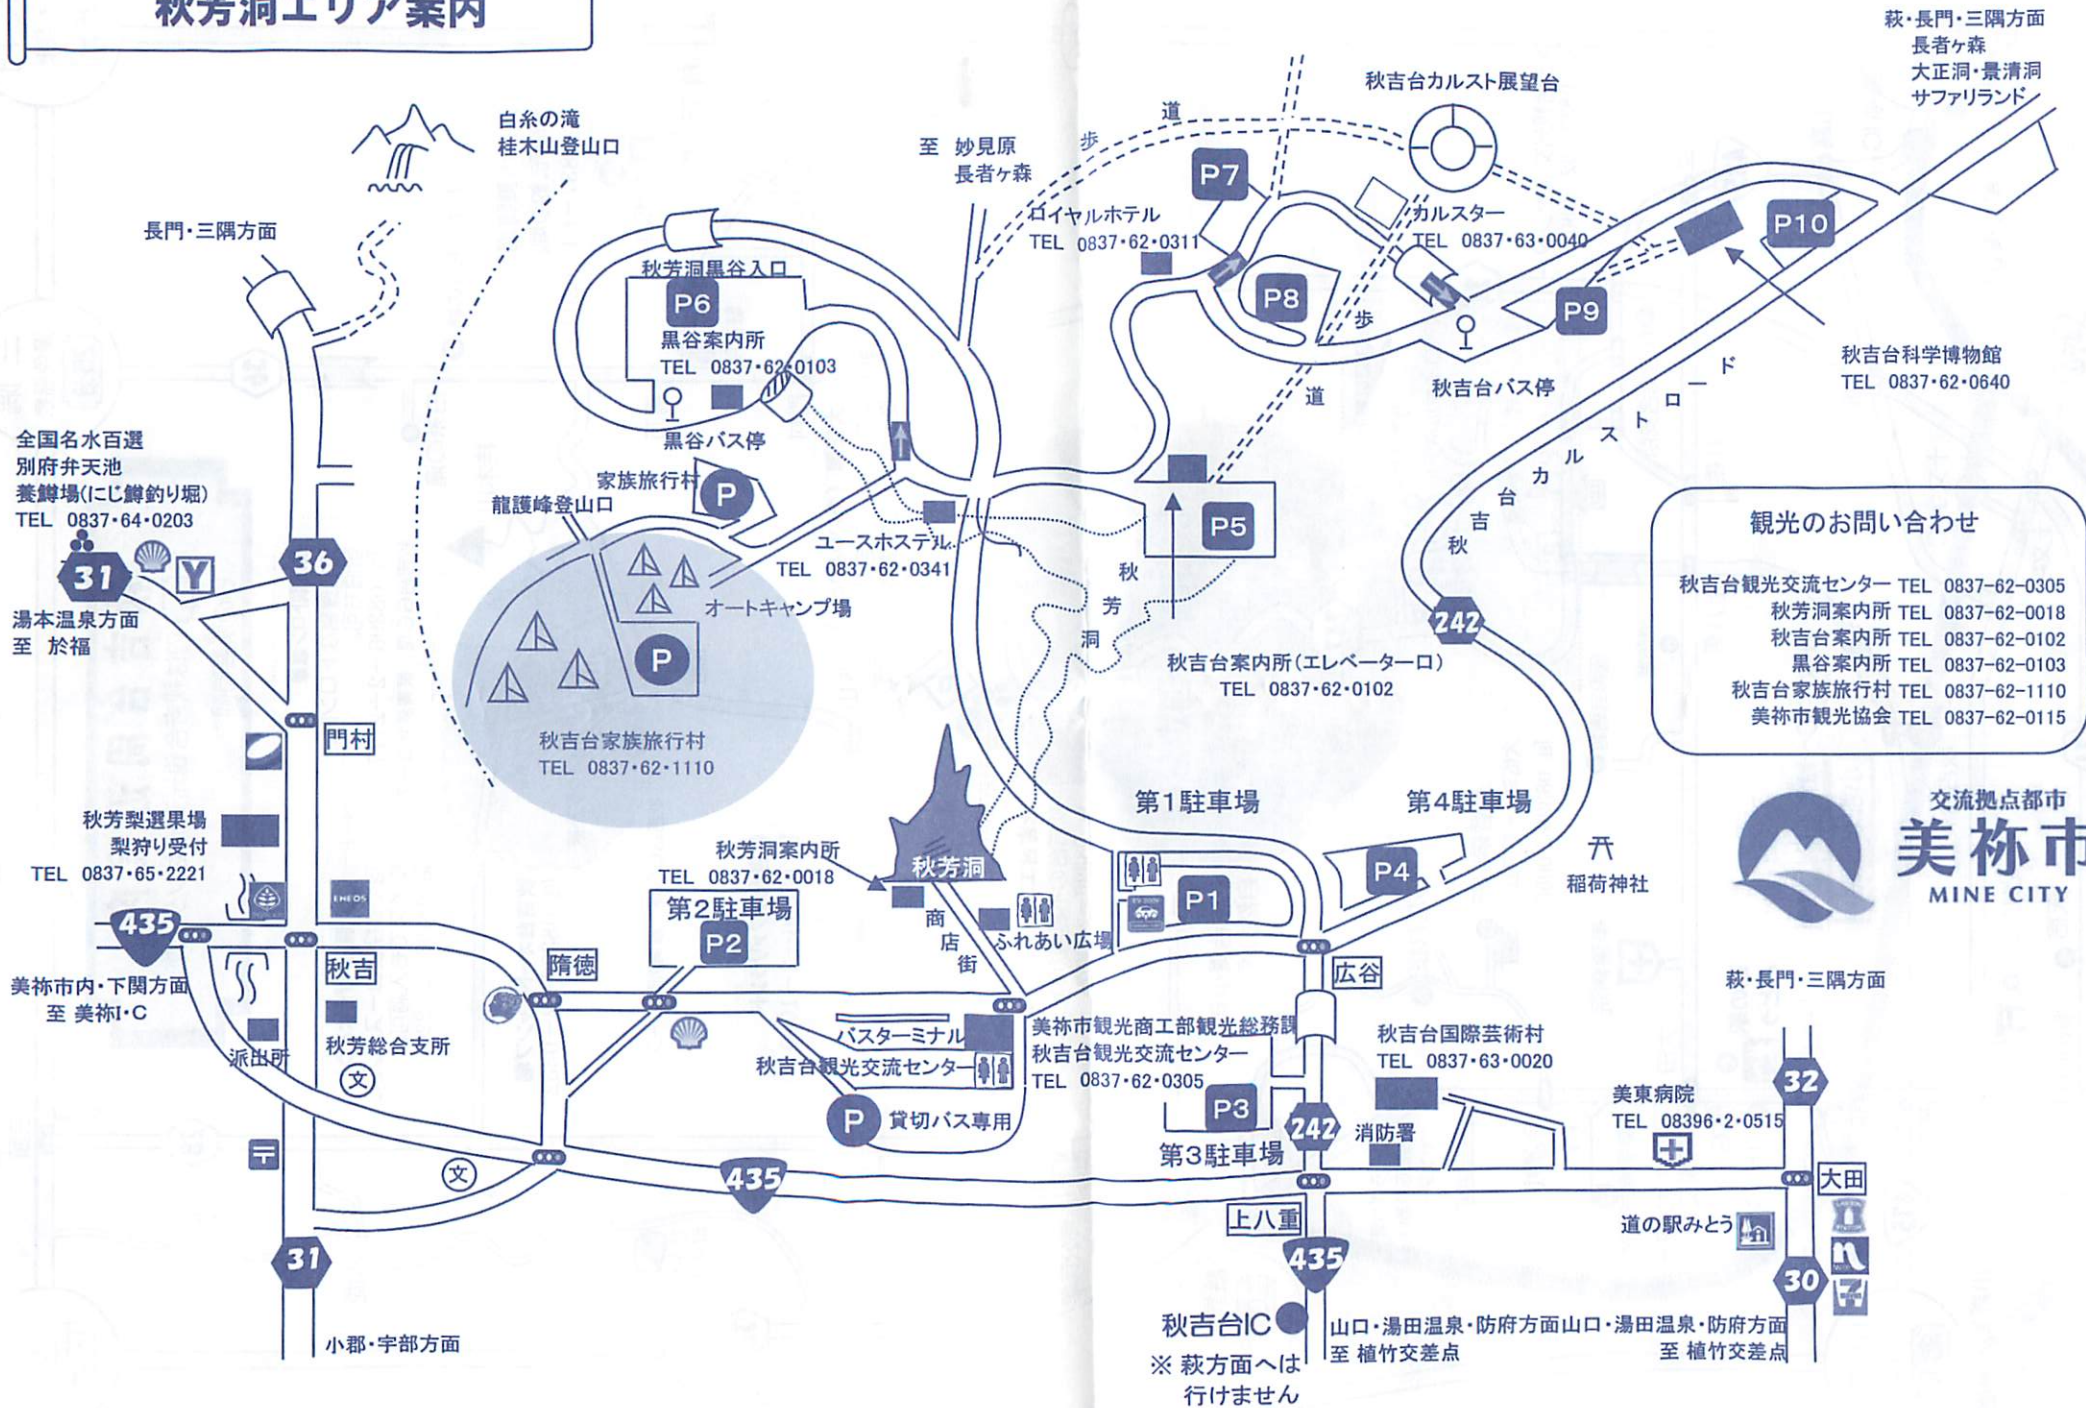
秋芳洞エリア案内

萩・長門・三隅方面
長者ヶ森
大正洞・景清洞
サファリランド

白糸の滝
桂木山登山口

至 妙見原
長者ヶ森

道
歩

秋吉台カルスト展望台

P7

ロイヤルホテル
TEL 0837・62・0311

カルスター
TEL 0837・63・0040

P10

長門・三隅方面

秋芳洞黒谷入口
P6
黒谷案内所
TEL 0837・62・0103
黒谷バス停

P8
歩
P9
道
秋吉台バス停

秋吉台科学博物館
TEL 0837・62・0640

全国名水百選
別府弁天池
養鱒場(にじ鱒釣り堀)
TEL 0837・64・0203

31
36

家族旅行村
P
龍護峰登山口

ユースホステル
TEL 0837・62・0341

P5

秋吉台カルストロード

湯本温泉方面
至 於福

オートキャンプ場

P

秋芳洞

秋吉台案内所(エレベーター口)
TEL 0837・62・0102

242

観光のお問い合わせ
秋吉台観光交流センター TEL 0837-62-0305
秋芳洞案内所 TEL 0837-62-0018
秋吉台案内所 TEL 0837-62-0102
黒谷案内所 TEL 0837-62-0103
秋吉台家族旅行村 TEL 0837-62-1110
美祢市観光協会 TEL 0837-62-0115

門村

秋吉台家族旅行村
TEL 0837・62・1110

第1駐車場
第4駐車場

交流拠点都市
美祢市
MINE CITY

秋芳梨選果場
梨狩り受付
TEL 0837・65・2221

秋芳洞案内所
TEL 0837・62・0018

秋芳洞

P1
P4

稲荷神社

435

第2駐車場
P2

商店街
ふれあい広場

美祢市内・下関方面
至 美祢I・C

秋吉
隋徳
広谷

萩・長門・三隅方面

派出所
秋芳総合支所

バスターミナル
秋吉台観光交流センター

美祢市観光商工部観光総務課
秋吉台観光交流センター
TEL 0837・62・0305

秋吉台国際芸術村
TEL 0837・63・0020

美東病院
TEL 08396・2・0515

32

P
貸切バス専用

P3
第3駐車場
242
消防署

435

大田

上八重

道の駅みとう

31

435

30

秋吉台IC
※ 萩方面へは
行けません

小郡・宇部方面

山口・湯田温泉・防府方面
至 植竹交差点

山口・湯田温泉・防府方面
至 植竹交差点